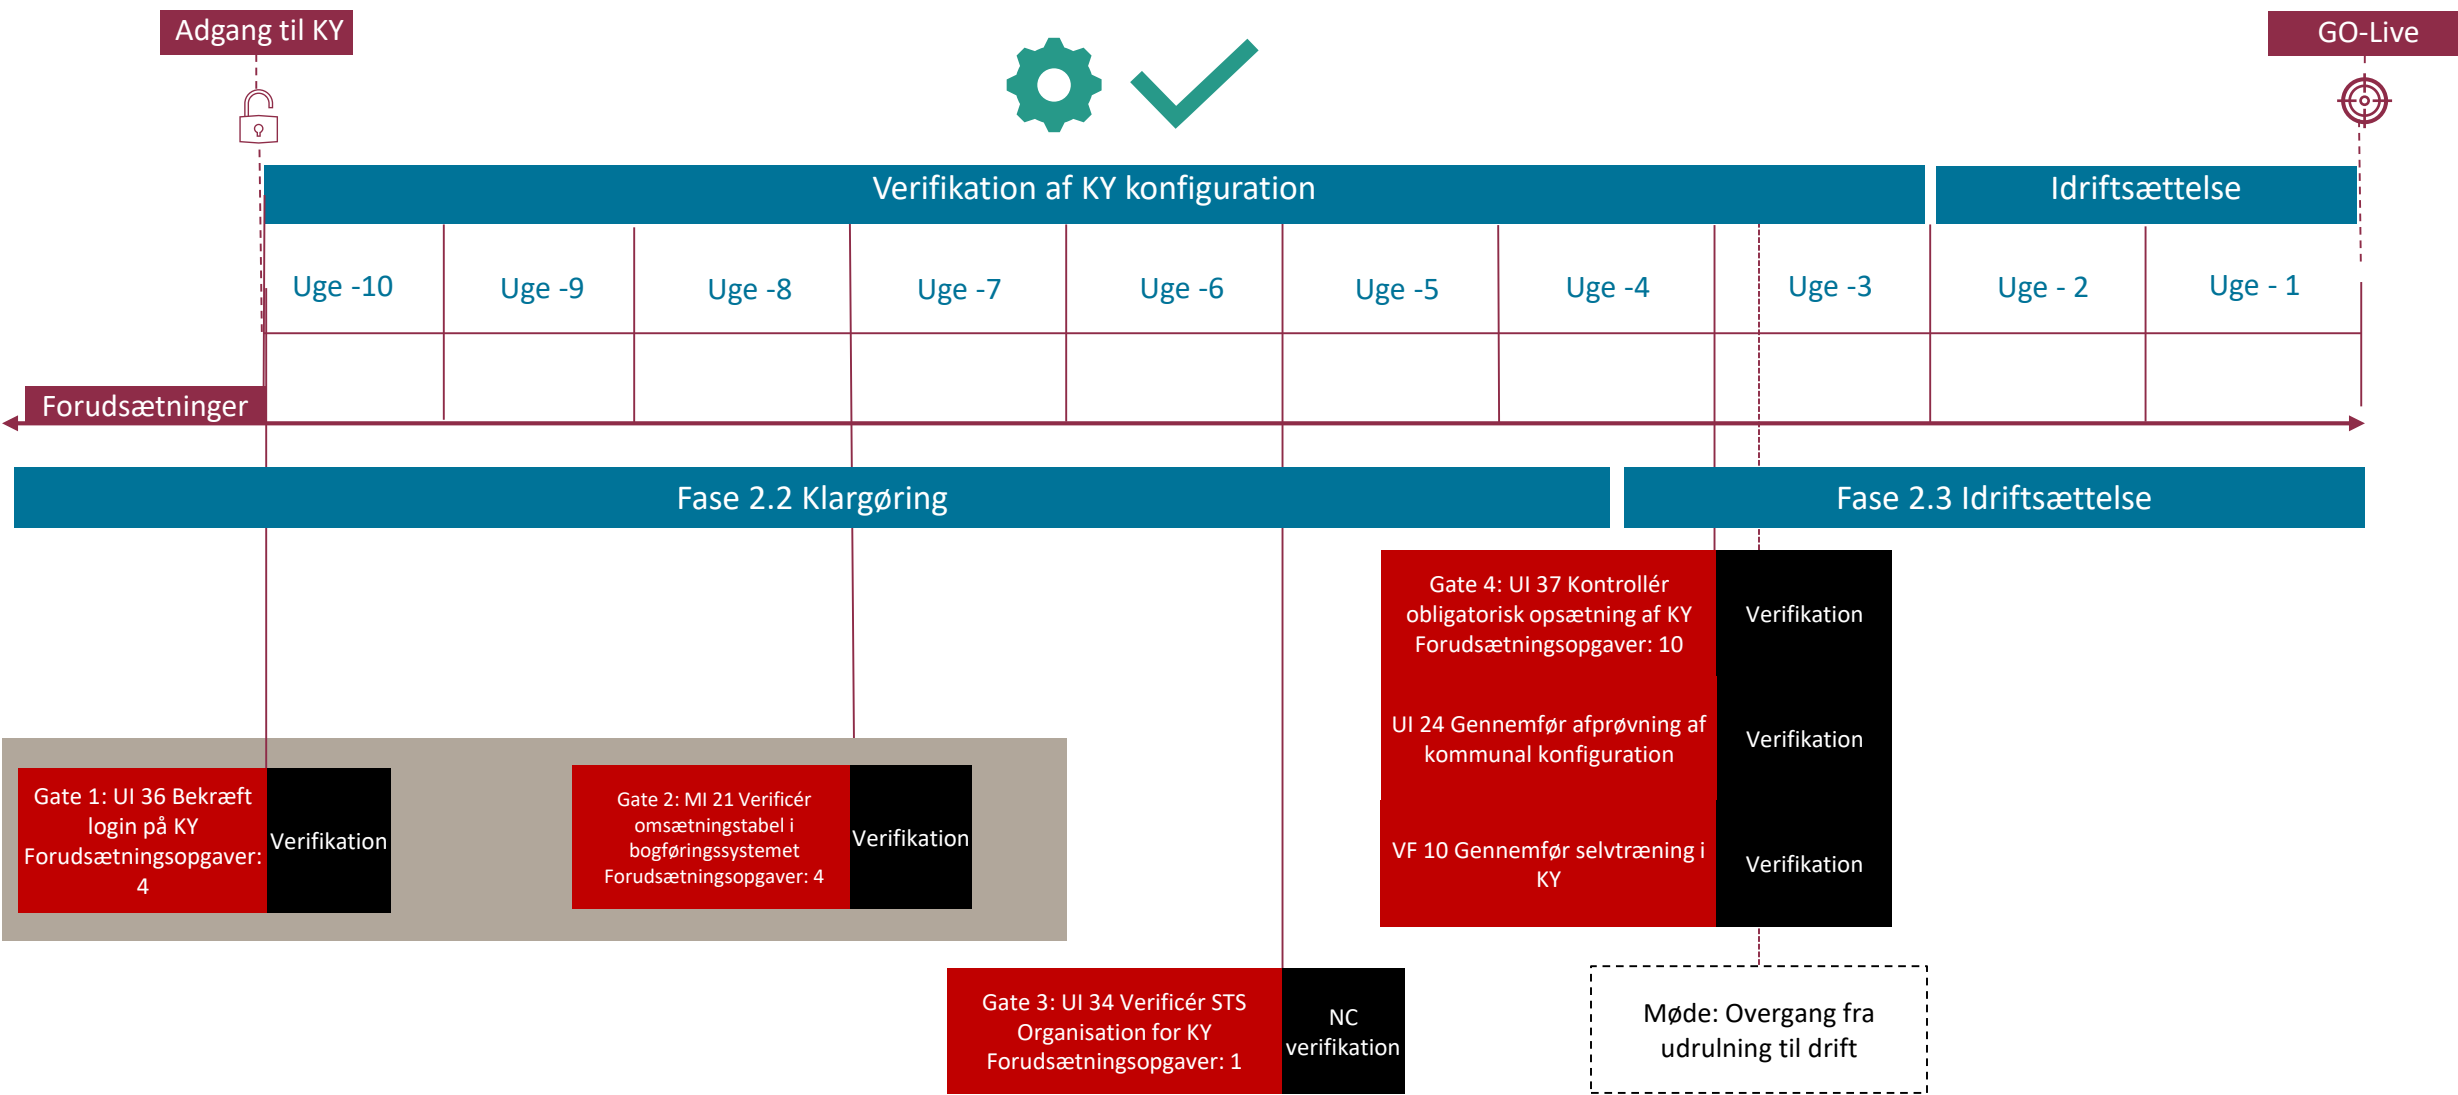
Adgang til KY

GO-Live

Verifikation af KY konfiguration

Idriftsættelse

Uge -10
Uge -9
Uge -8
Uge -7
Uge -6
Uge -5
Uge -4
Uge -3
Uge - 2
Uge - 1

Forudsætninger

Fase 2.2 Klargøring

Fase 2.3 Idriftsættelse

Gate 4: UI 37 Kontrollér obligatorisk opsætning af KY Forudsætningsopgaver: 10
Verifikation

UI 24 Gennemfør afprøvning af kommunal konfiguration
Verifikation

VF 10 Gennemfør selvtræning i KY
Verifikation

Gate 1: UI 36 Bekræft login på KY Forudsætningsopgaver: 4
Verifikation

Gate 2: MI 21 Verificér omsætningstabel i bogføringssystemet Forudsætningsopgaver: 4
Verifikation

Gate 3: UI 34 Verificér STS Organisation for KY Forudsætningsopgaver: 1
NC verifikation

Møde: Overgang fra udrulning til drift